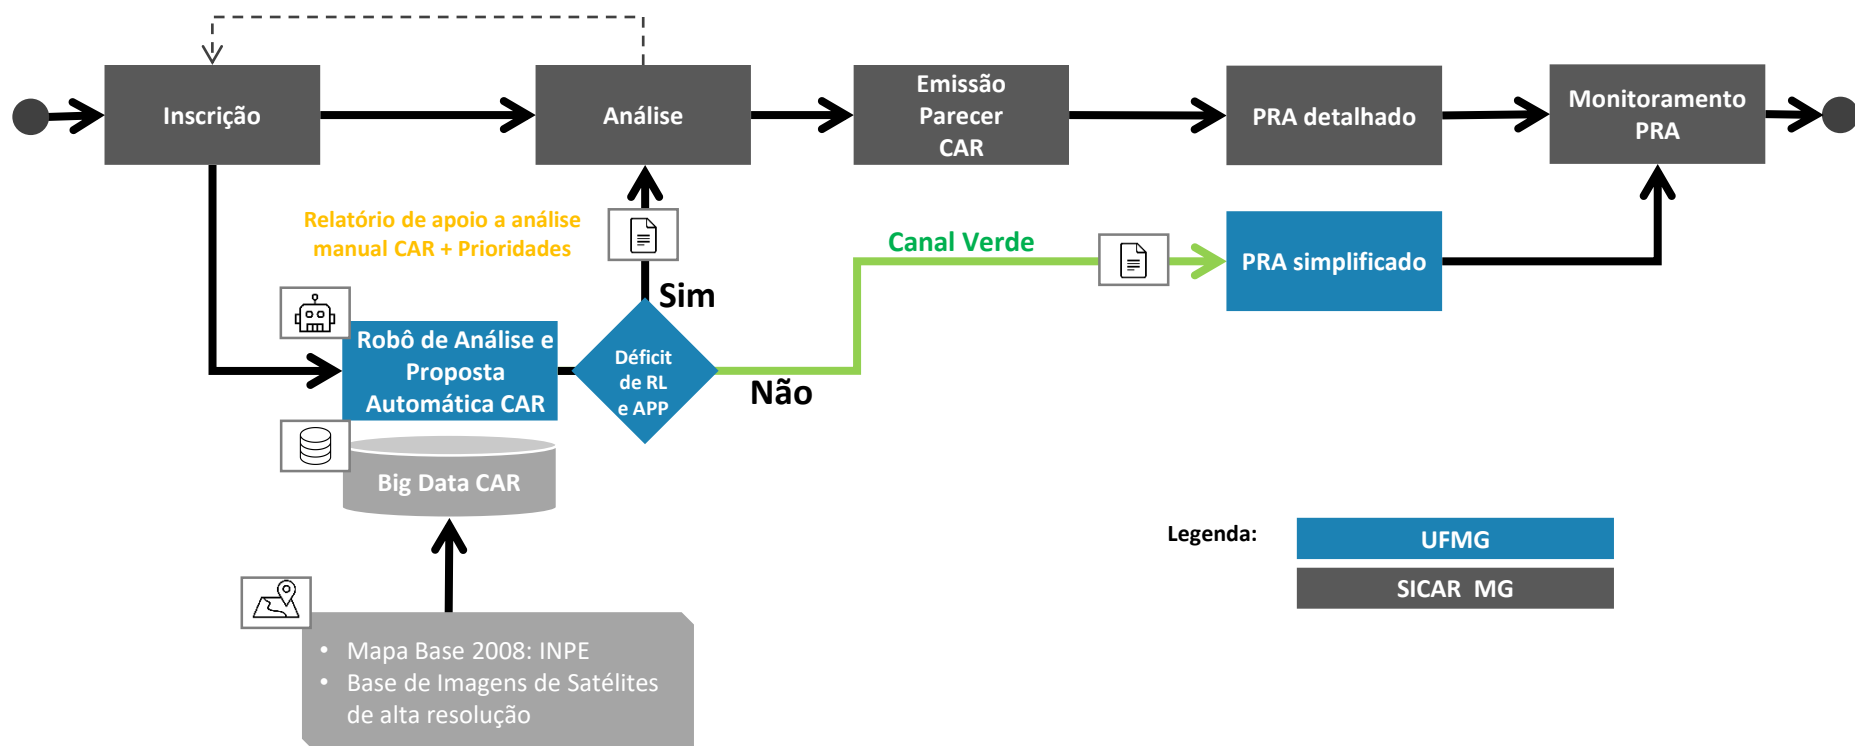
Inscrição

Análise

Emissão Parecer CAR

PRA detalhado

Monitoramento PRA

Relatório de apoio a análise manual CAR + Prioridades

Canal Verde

PRA simplificado

Sim

Robô de Análise e Proposta Automática CAR

Déficit de RL e APP

Não

Big Data CAR

Legenda:

UFMG

SICAR MG

• Mapa Base 2008: INPE
• Base de Imagens de Satélites de alta resolução